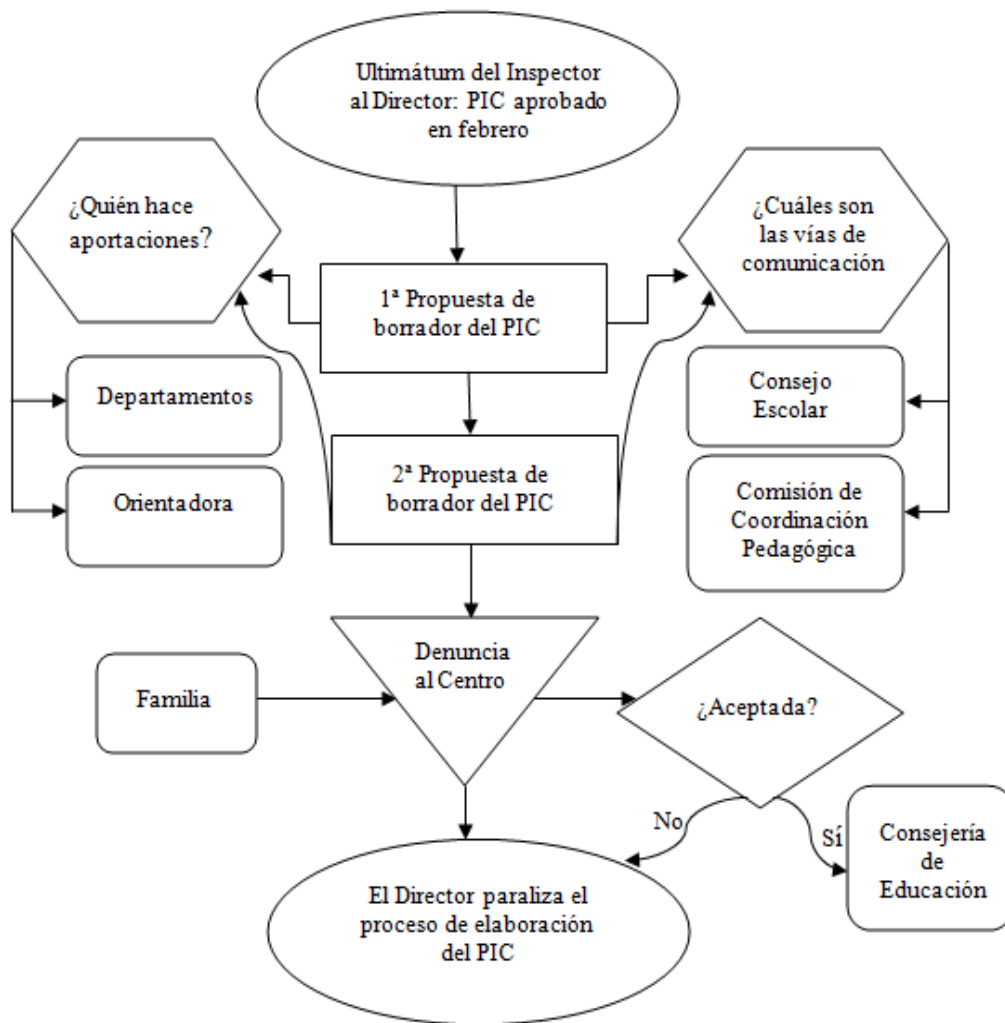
Ultimátum del Inspector al Director: PIC aprobado en febrero

¿Quién hace aportaciones?

1ª Propuesta de borrador del PIC

¿Cuáles son las vías de comunicación

Departamentos

Orientadora

2ª Propuesta de borrador del PIC

Consejo Escolar

Comisión de Coordinación Pedagógica

Familia

Denuncia al Centro

¿Aceptada?

No

Sí

Consejería de Educación

El Director paraliza el proceso de elaboración del PIC